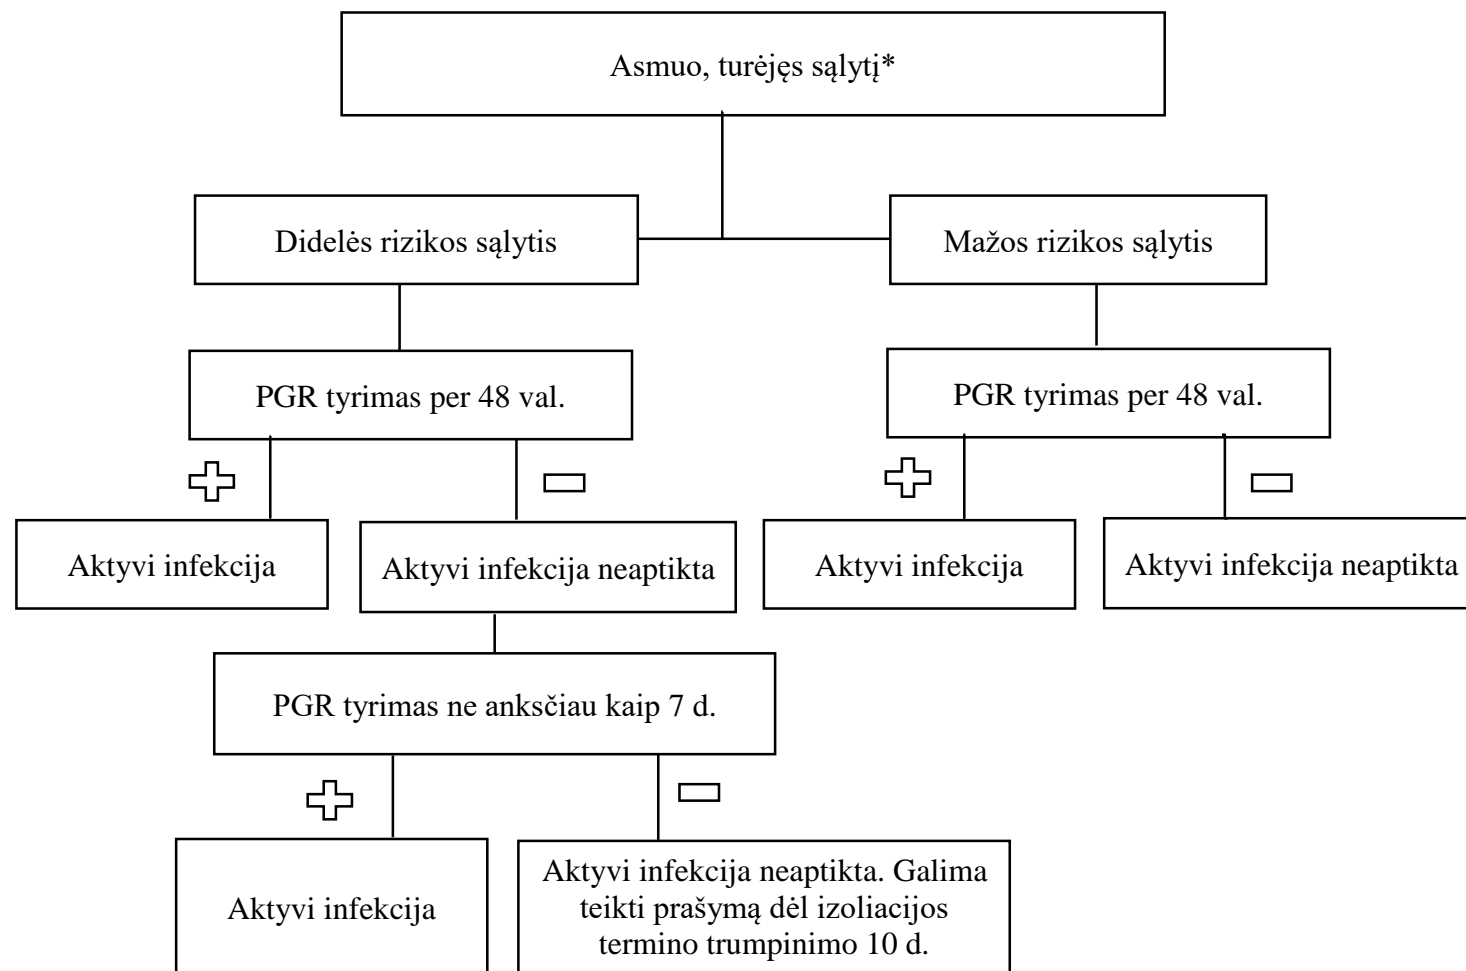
Asmuo, turėjęs sąlytį*

Didelės rizikos sąlytis

Mažos rizikos sąlytis

PGR tyrimas per 48 val.

PGR tyrimas per 48 val.

+

−

Aktyvi infekcija

Aktyvi infekcija neaptikta

+

−

Aktyvi infekcija

Aktyvi infekcija neaptikta

PGR tyrimas ne anksčiau kaip 7 d.

+

−

Aktyvi infekcija

Aktyvi infekcija neaptikta. Galima teikti prašymą dėl izoliacijos termino trumpinimo 10 d.